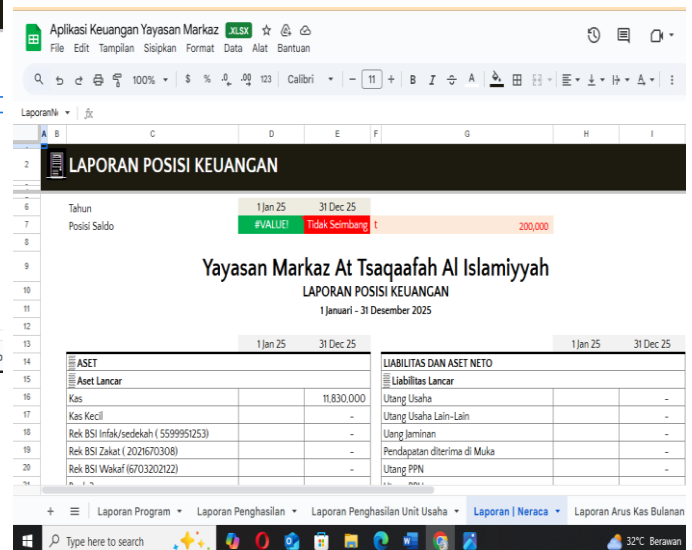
Aplikasi Keuangan Yayasan Markaz .XLSX
File Edit Tampilan Sisipkan Format Data Alat Bantuan

100% $ % .0 .00 123 Calibri 11 B I A

LaporanN fx

A B C D E F G H I

2 LAPORAN POSISI KEUANGAN

6 Tahun 1 Jan 25 31 Dec 25
7 Posisi Saldo #VALUE! Tidak Seimbang t 200,000

9 Yayasan Markaz At Tsaqaafah Al Islamiyyah
10 LAPORAN POSISI KEUANGAN
11 1 Januari - 31 Desember 2025

| | | 1 Jan 25 | 31 Dec 25 | | | 1 Jan 25 | 31 Dec 25 |
|---|---|---|---|---|---|---|---|
| 14 | ASET | | | | LIABILITAS DAN ASET NETO | | |
| 15 | Aset Lancar | | | | Liabilitas Lancar | | |
| 16 | Kas | | 11.830.000 | | Utang Usaha | | - |
| 17 | Kas Kecil | | - | | Utang Usaha Lain-Lain | | - |
| 18 | Rek BSI Infak/sedekah ( 5599951253) | | - | | Uang Jaminan | | - |
| 19 | Rek BSI Zakat ( 2021670308) | | - | | Pendapatan diterima di Muka | | - |
| 20 | Rek BSI Wakaf (6703202122) | | - | | Utang PPN | | - |

Laporan Program Laporan Penghasilan Laporan Penghasilan Unit Usaha Laporan | Neraca Laporan Arus Kas Bulanan

Type here to search
32°C Berawan